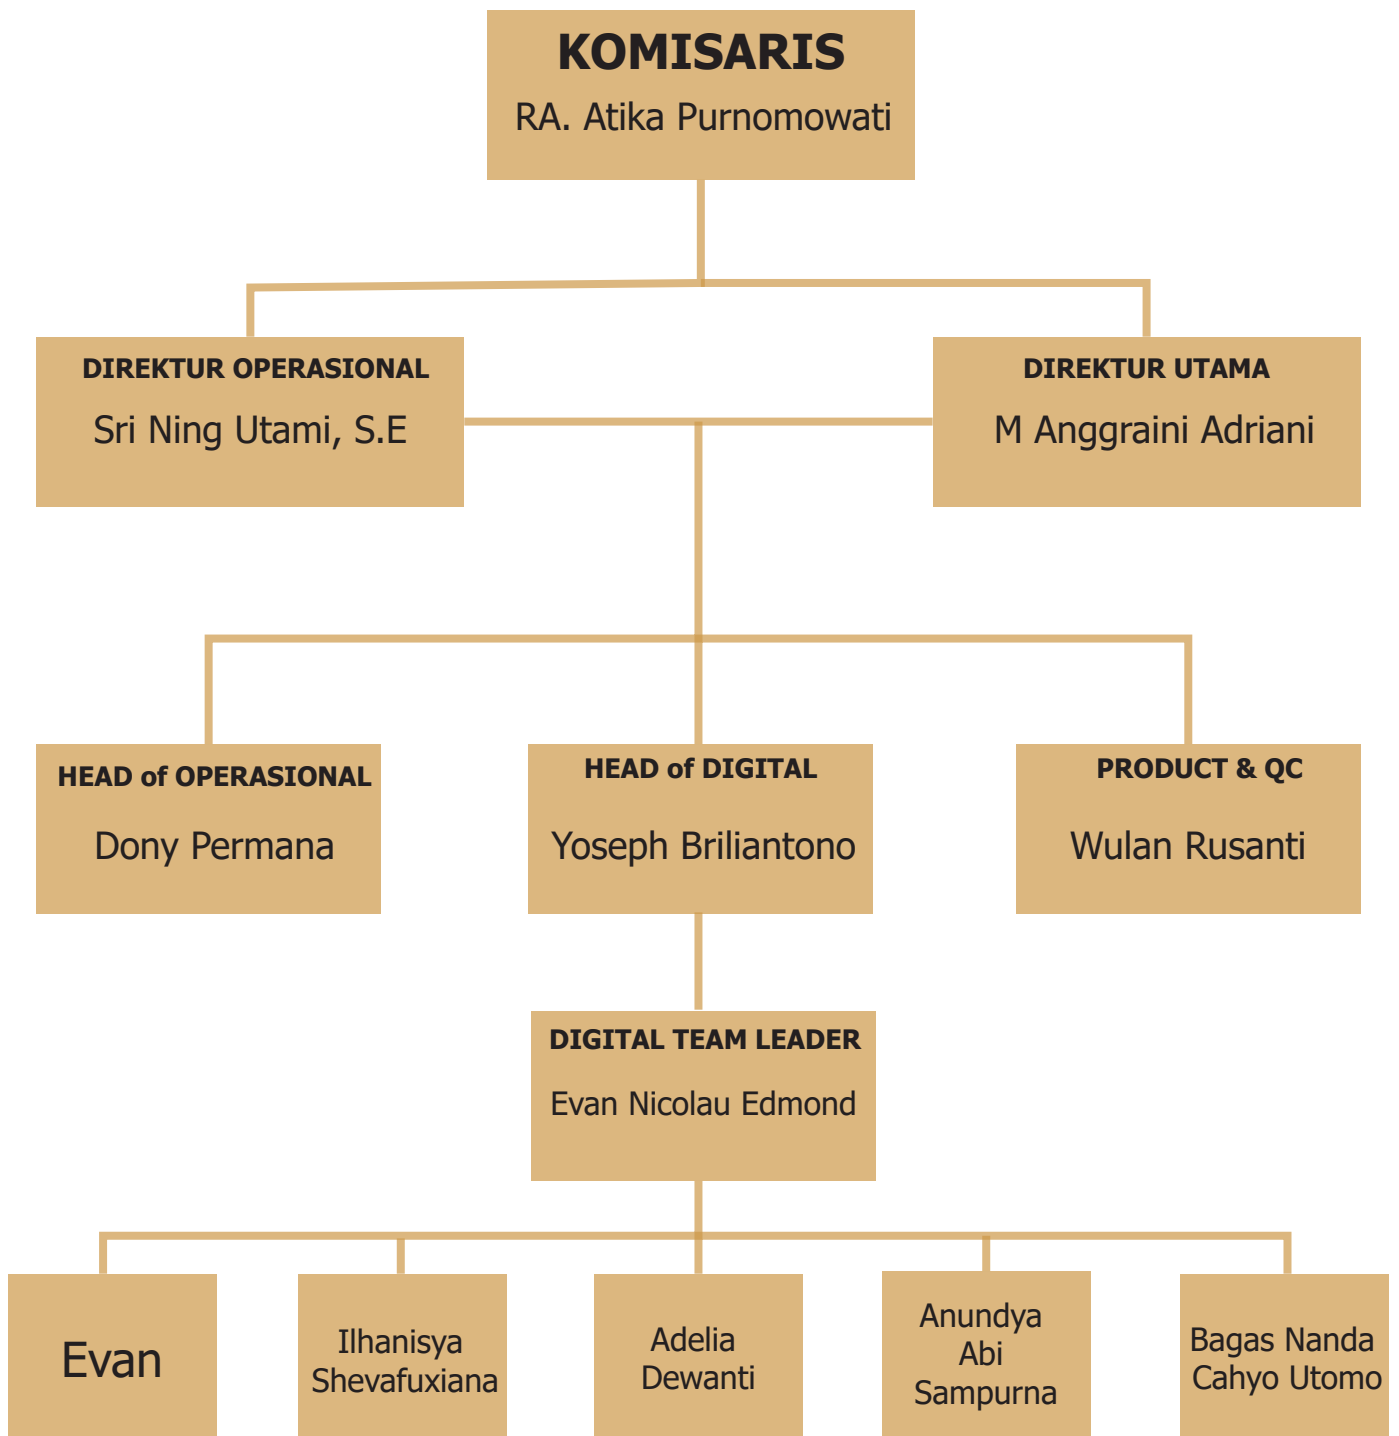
KOMISARIS
RA. Atika Purnomowati

DIREKTUR OPERASIONAL
Sri Ning Utami, S.E

DIREKTUR UTAMA
M Anggraini Adriani

HEAD of OPERASIONAL
Dony Permana

HEAD of DIGITAL
Yoseph Briliantono

PRODUCT & QC
Wulan Rusanti

DIGITAL TEAM LEADER
Evan Nicolau Edmond

Evan

Ilhanisya Shevafuxiana

Adelia Dewanti

Anundya Abi Sampurna

Bagas Nanda Cahyo Utomo